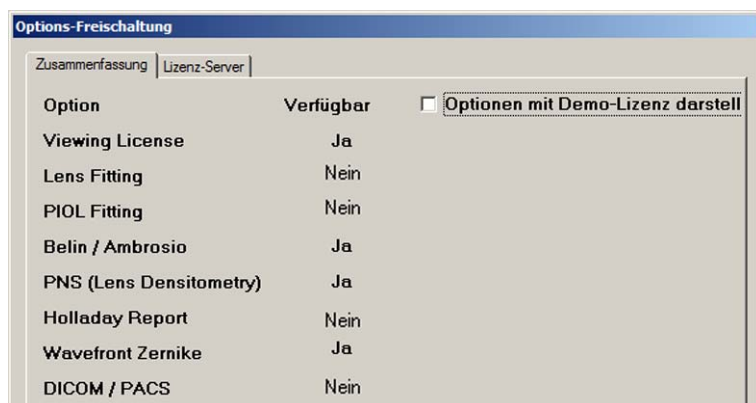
Options-Freischaltung

Zusammenfassung | Lizenz-Server

| Option | Verfügbar |
|---|---|
| Viewing License | Ja |
| Lens Fitting | Nein |
| PIOL Fitting | Nein |
| Belin / Ambrosio | Ja |
| PNS (Lens Densitometry) | Ja |
| Holladay Report | Nein |
| Wavefront Zernike | Ja |
| DICOM / PACS | Nein |

Optionen mit Demo-Lizenz darstell